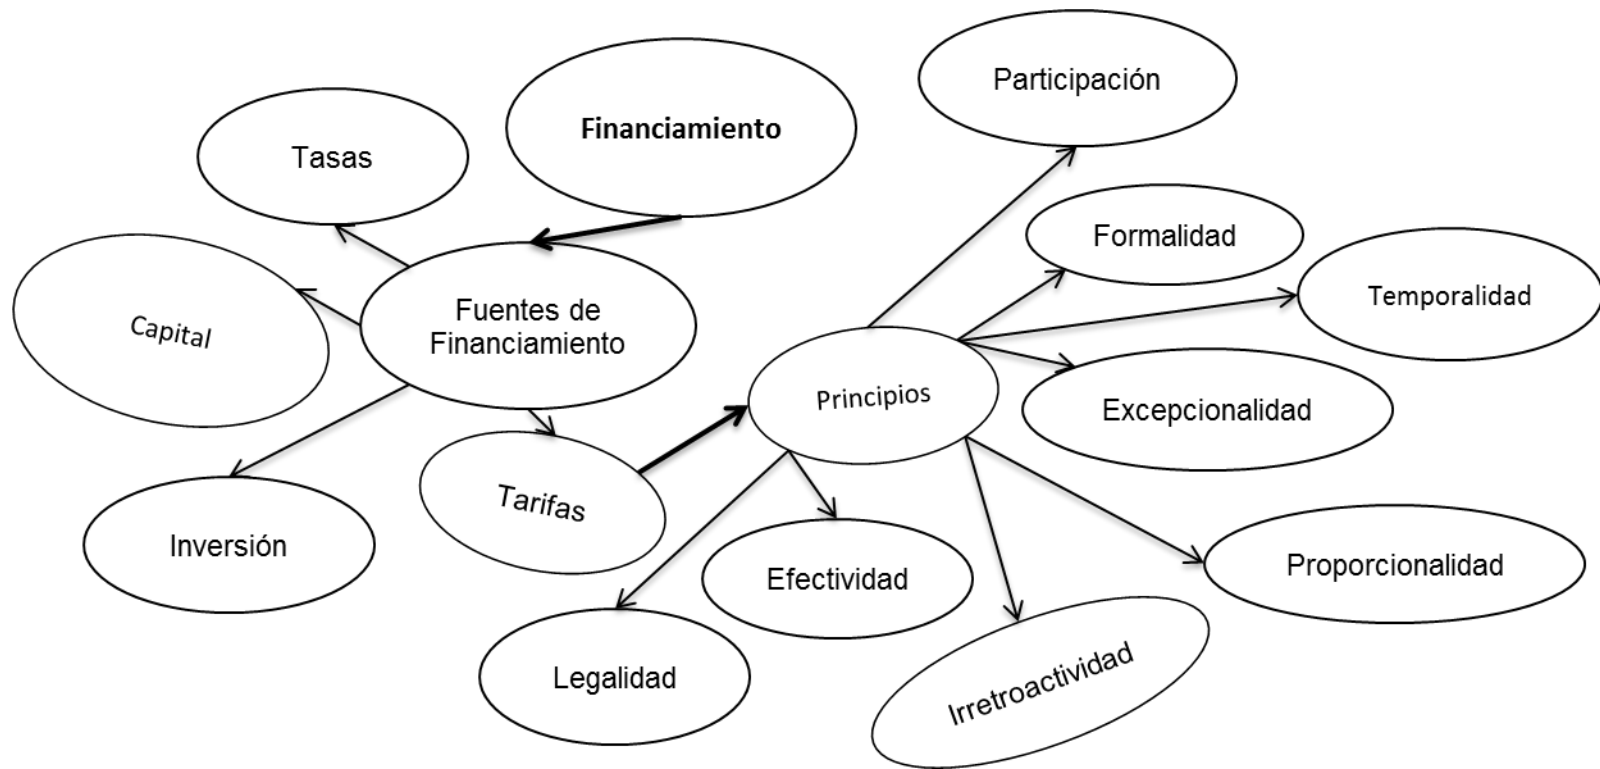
Financiamiento

Tasas

Capital

Fuentes de Financiamiento

Inversión

Tarifas

Principios

Participación

Formalidad

Temporalidad

Excepcionalidad

Proporcionalidad

Irretroactividad

Efectividad

Legalidad